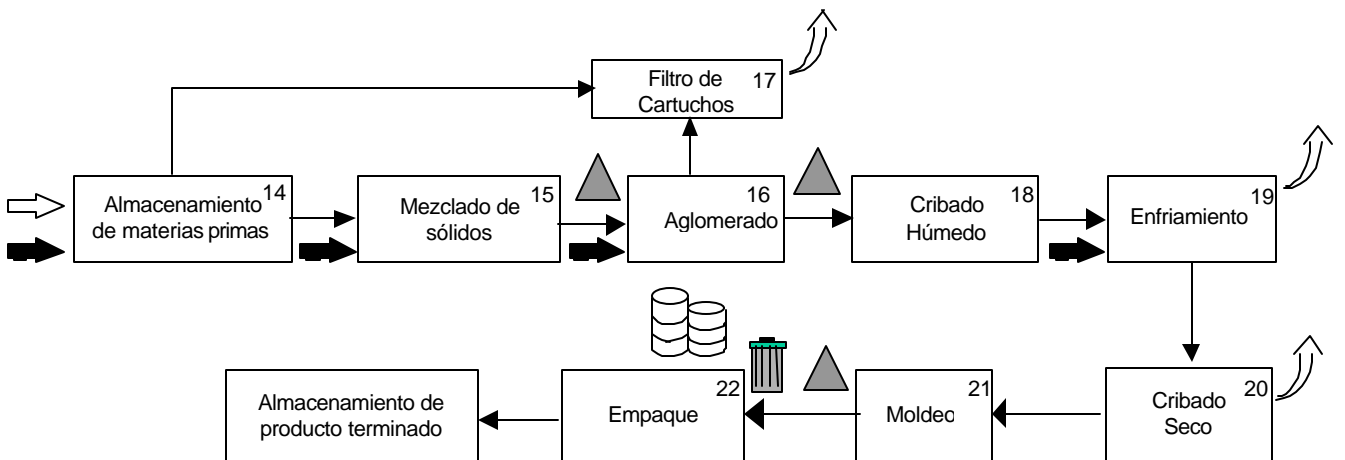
Filtro de Cartuchos 17

Almacenamiento de materias primas 14

Mezclado de sólidos 15

16 Aglomerado

Cribado Húmedo 18

Enfriamiento 19

Cribado Seco 20

21 Moldeo

22 Empaque

Almacenamiento de producto terminado